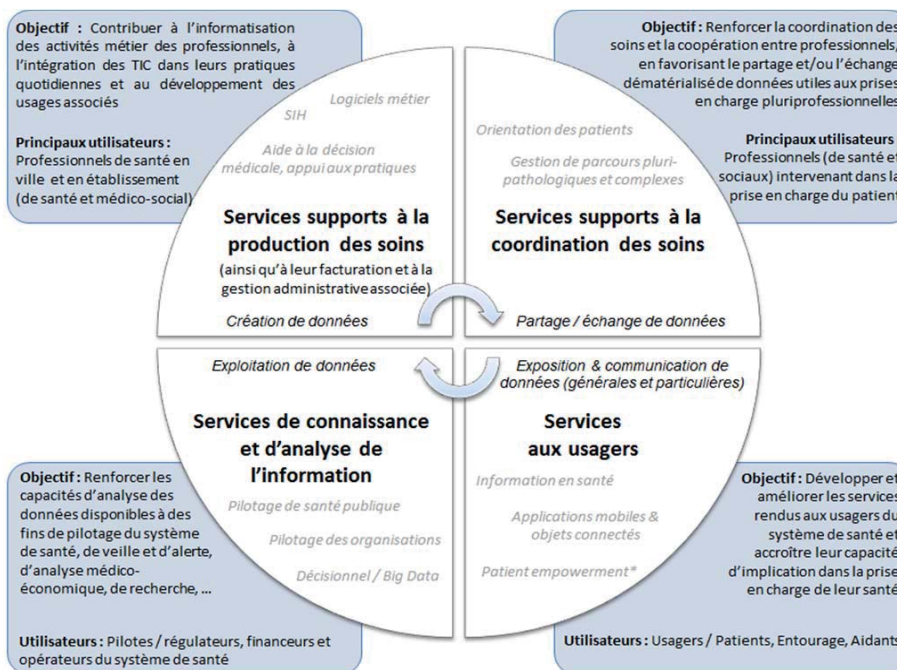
Objectif : Contribuer à l'informatisation des activités métier des professionnels, à l'intégration des TIC dans leurs pratiques quotidiennes et au développement des usages associés

Principaux utilisateurs : Professionnels de santé en ville et en établissement (de santé et médico-social)

Objectif : Renforcer la coordination des soins et la coopération entre professionnels, en favorisant le partage et/ou l'échange dématérialisé de données utiles aux prises en charge pluriprofessionnelles

Principaux utilisateurs : Professionnels (de santé et sociaux) intervenant dans la prise en charge du patient

Logiciels métier

SIH

Aide à la décision médicale, appui aux pratiques

Services supports à la production des soins

(ainsi qu'à leur facturation et à la gestion administrative associée)

Création de données

Orientation des patients

Gestion de parcours pluri-pathologiques et complexes

Services supports à la coordination des soins

Partage / échange de données

Exploitation de données

Services de connaissance et d'analyse de l'information

Pilotage de santé publique

Pilotage des organisations

Décisionnel / Big Data

Exposition & communication de données (générales et particulières)

Services aux usagers

Information en santé

Applications mobiles & objets connectés

Patient empowerment*

Objectif : Renforcer les capacités d'analyse des données disponibles à des fins de pilotage du système de santé, de veille et d'alerte, d'analyse médico-économique, de recherche, ...

Utilisateurs : Pilotes / régulateurs, financeurs et opérateurs du système de santé

Objectif : Développer et améliorer les services rendus aux usagers du système de santé et accroître leur capacité d'implication dans la prise en charge de leur santé

Utilisateurs : Usagers / Patients, Entourage, Aidants